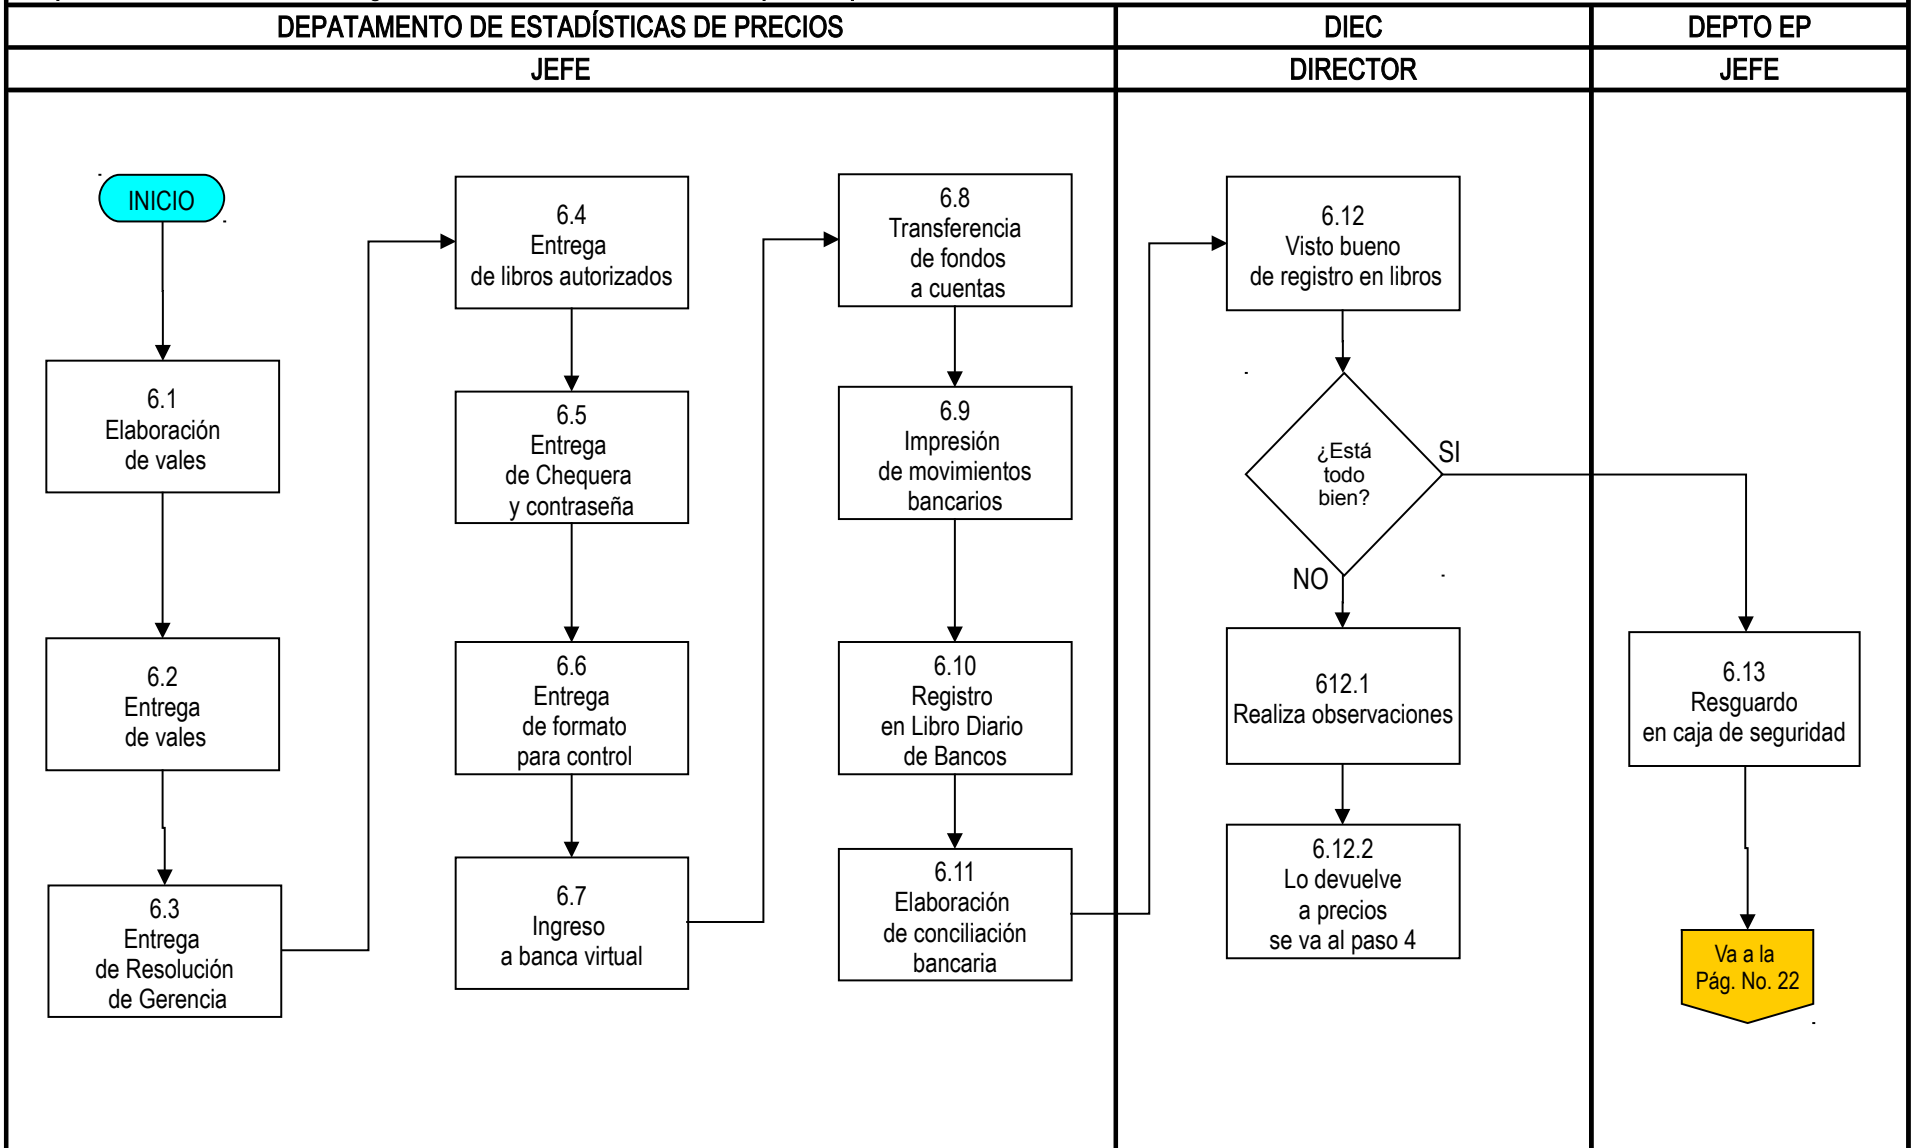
| DEPATAMENTO DE ESTADÍSTICAS DE PRECIOS | DIEC | DEPTO EP |
|---|---|---|
| JEFE | DIRECTOR | JEFE |

INICIO

6.1
Elaboración de vales

6.2
Entrega de vales

6.3
Entrega de Resolución de Gerencia

6.4
Entrega de libros autorizados

6.5
Entrega de Chequera y contraseña

6.6
Entrega de formato para control

6.7
Ingreso a banca virtual

6.8
Transferencia de fondos a cuentas

6.9
Impresión de movimientos bancarios

6.10
Registro en Libro Diario de Bancos

6.11
Elaboración de conciliación bancaria

6.12
Visto bueno de registro en libros

¿Está todo bien?

SI

NO

612.1
Realiza observaciones

6.12.2
Lo devuelve a precios se va al paso 4

6.13
Resguardo en caja de seguridad

Va a la Pág. No. 22